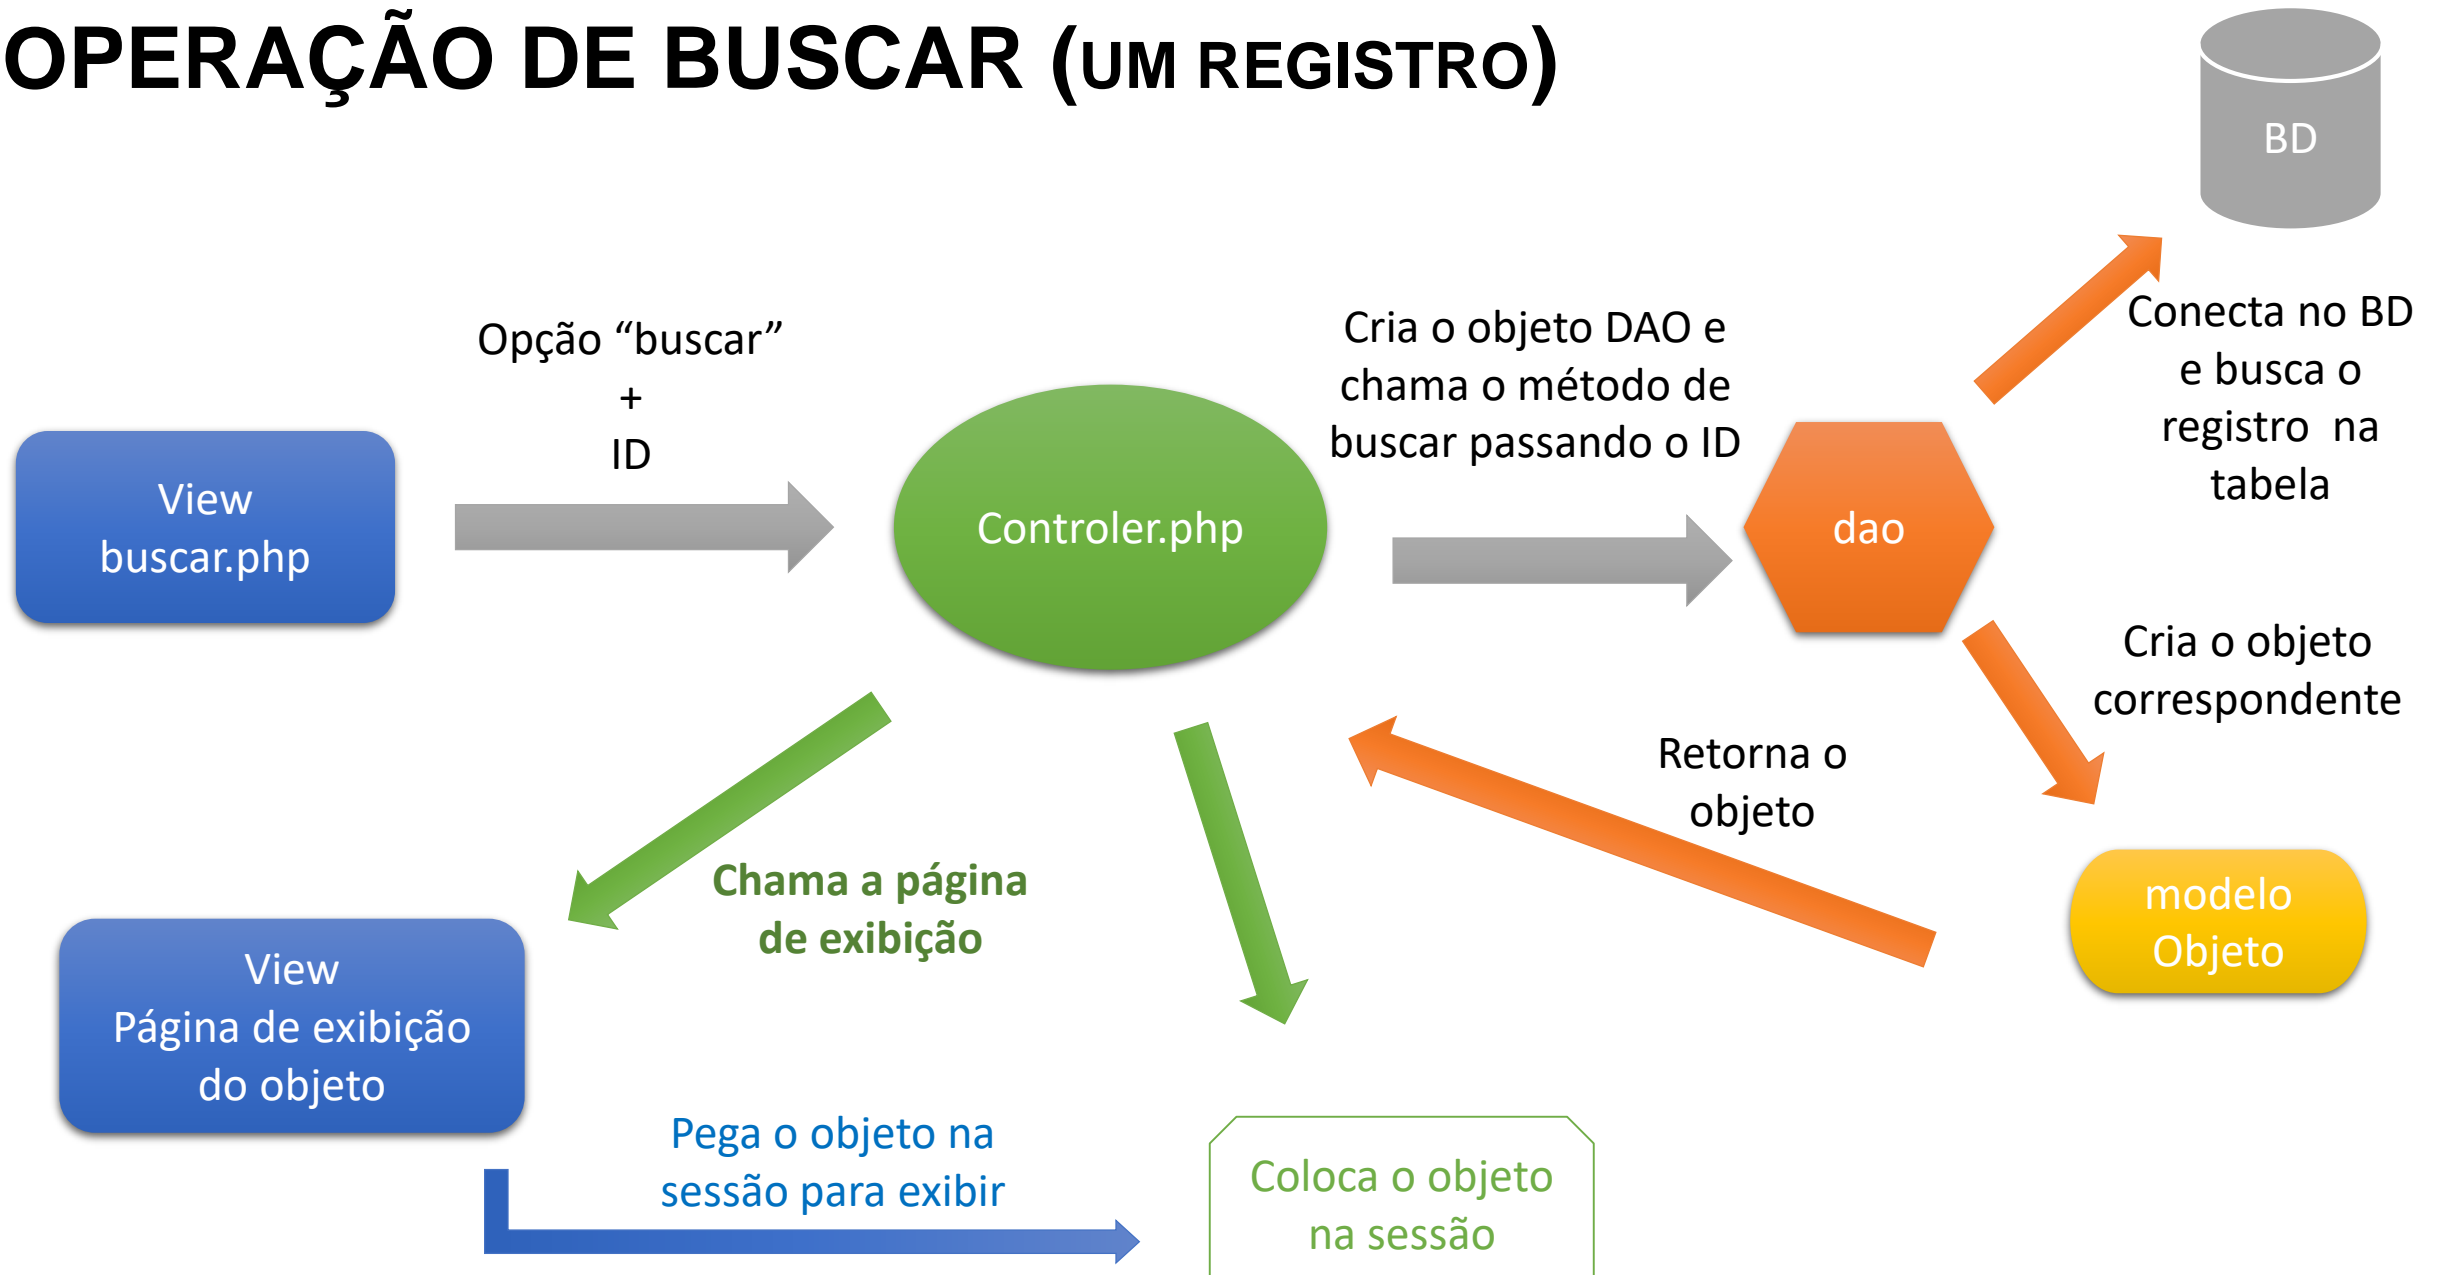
OPERAÇÃO DE BUSCAR (UM REGISTRO)

BD

View
buscar.php

Opção “buscar”
+
ID

Controler.php

Cria o objeto DAO e chama o método de buscar passando o ID

dao

Conecta no BD e busca o registro na tabela

Cria o objeto correspondente

Retorna o objeto

modelo
Objeto

Chama a página de exibição

View
Página de exibição do objeto

Pega o objeto na sessão para exibir

Coloca o objeto na sessão